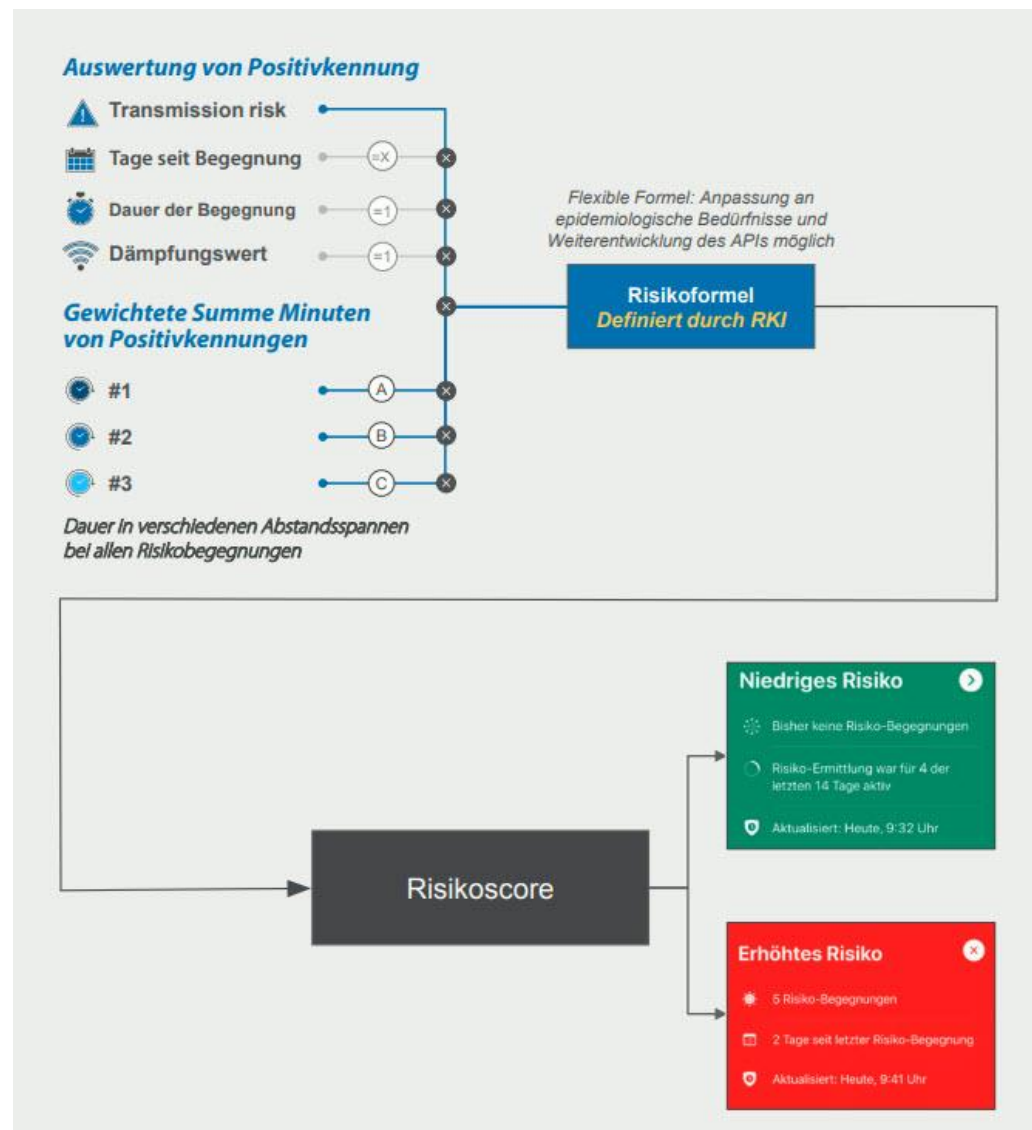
Auswertung von Positivkennung

Transmission risk

Tage seit Begegnung =X

Dauer der Begegnung =1

Dämpfungswert =1

Gewichtete Summe Minuten von Positivkennungen

#1 A

#2 B

#3 C

Dauer in verschiedenen Abstandsspannen bei allen Risikobegegnungen

Flexible Formel: Anpassung an epidemiologische Bedürfnisse und Weiterentwicklung des APIs möglich

Risikoformel
Definiert durch RKI

Risikoscore

Niedriges Risiko

Bisher keine Risiko-Begegnungen

Risiko-Ermittlung war für 4 der letzten 14 Tage aktiv

Aktualisiert: Heute, 9:32 Uhr

Erhöhtes Risiko

5 Risiko-Begegnungen

2 Tage seit letzter Risiko-Begegnung

Aktualisiert: Heute, 9:41 Uhr